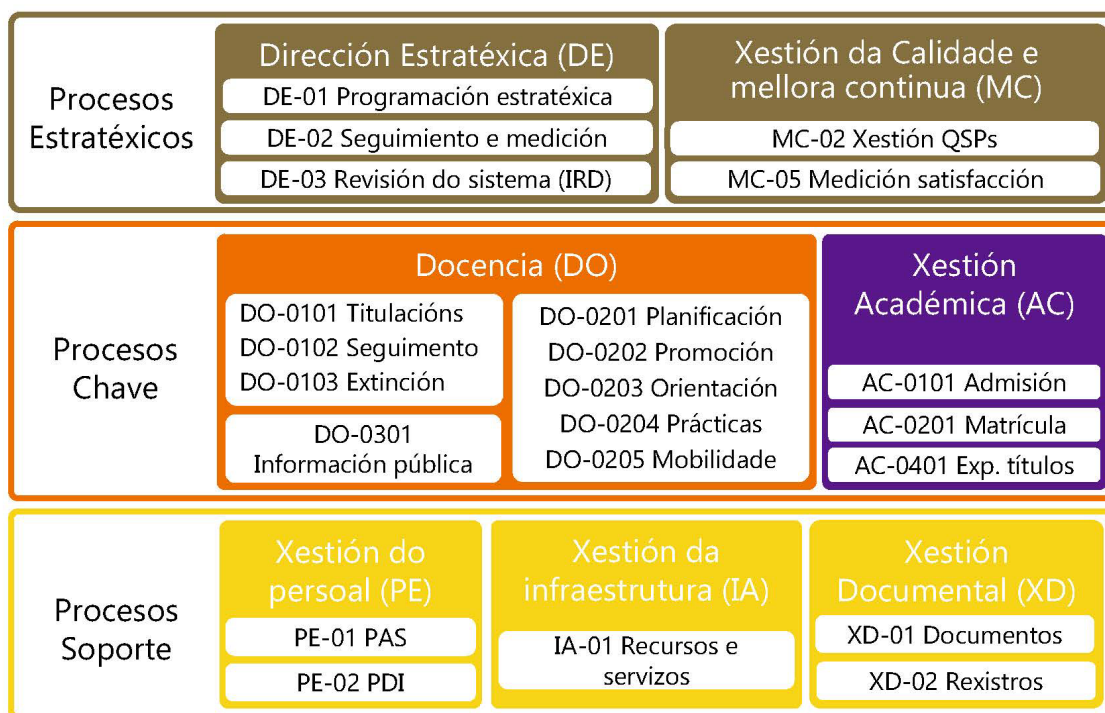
Procesos Estratéxicos

Dirección Estratéxica (DE)
DE-01 Programación estratéxica
DE-02 Seguimiento e medición
DE-03 Revisión do sistema (IRD)

Xestión da Calidade e mellora continua (MC)
MC-02 Xestión QSPs
MC-05 Medición satisfacción

Procesos Chave

Docencia (DO)
DO-0101 Titulacións
DO-0102 Seguimento
DO-0103 Extinción
DO-0301 Información pública
DO-0201 Planificación
DO-0202 Promoción
DO-0203 Orientación
DO-0204 Prácticas
DO-0205 Mobilidade

Xestión Académica (AC)
AC-0101 Admisión
AC-0201 Matrícula
AC-0401 Exp. títulos

Procesos Soporte

Xestión do persoal (PE)
PE-01 PAS
PE-02 PDI

Xestión da infraestrutura (IA)
IA-01 Recursos e servizos

Xestión Documental (XD)
XD-01 Documentos
XD-02 Rexistros